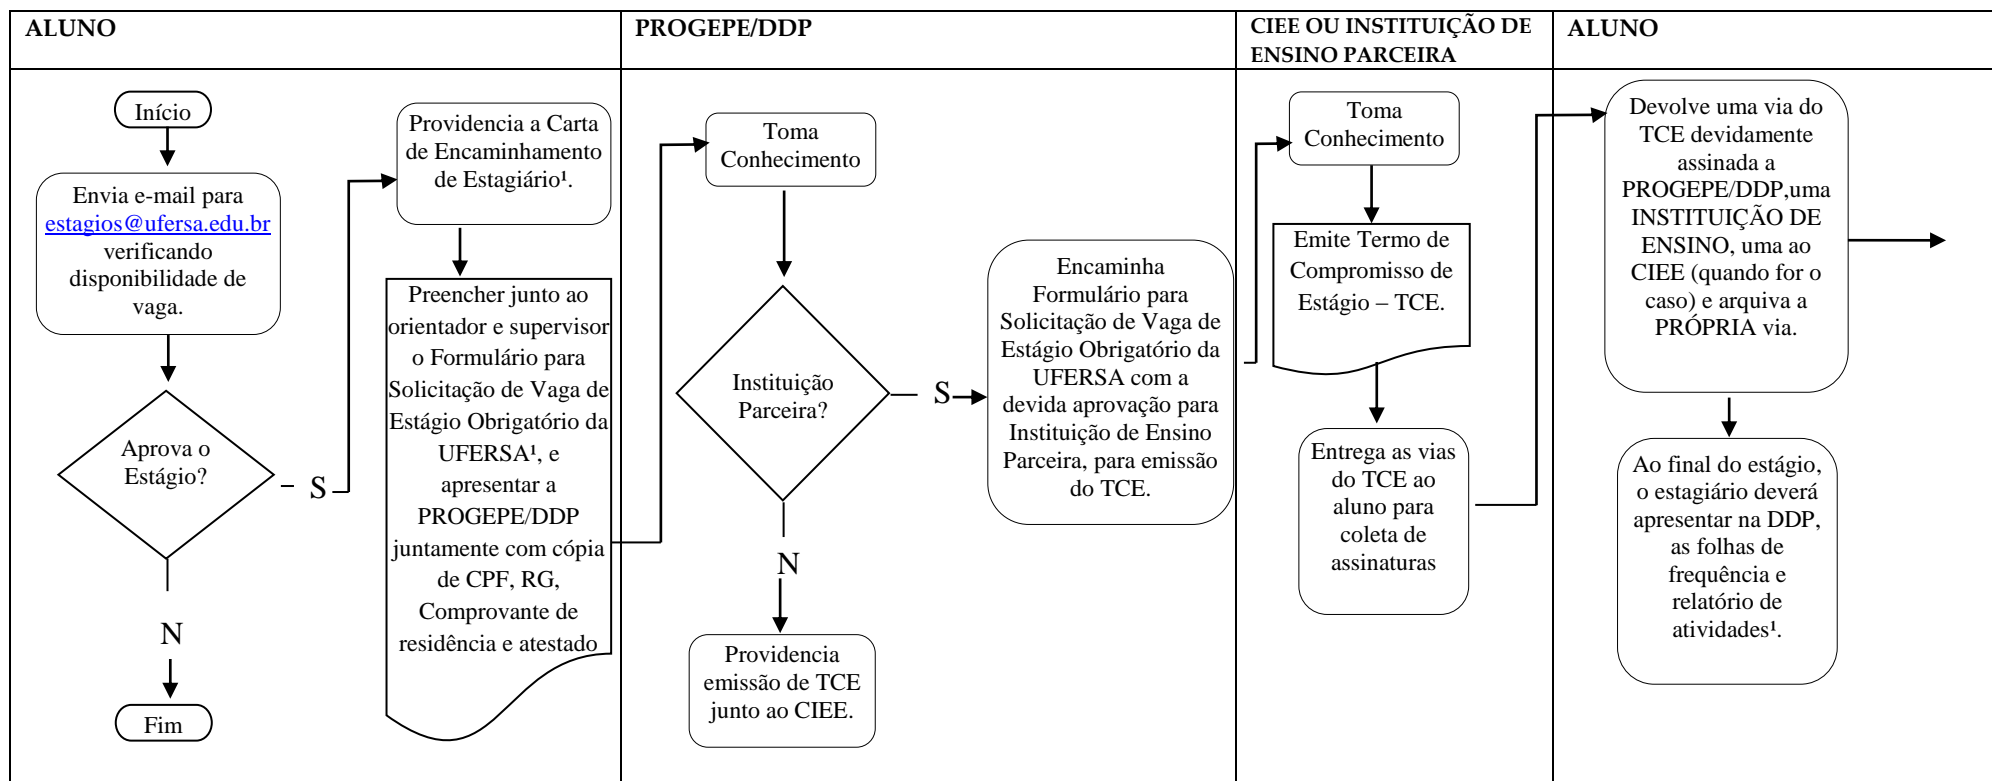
ALUNO

Início

Envia e-mail para estagios@ufersa.edu.br verificando disponibilidade de vaga.

Aprova o Estágio?

S

N

Fim

Providencia a Carta de Encaminhamento de Estagiário¹.

Preencher junto ao orientador e supervisor o Formulário para Solicitação de Vaga de Estágio Obrigatório da UFERSA¹, e apresentar a PROGEPE/DDP juntamente com cópia de CPF, RG, Comprovante de residência e atestado

PROGEPE/DDP

Toma Conhecimento

Instituição Parceira?

S

N

Providencia emissão de TCE junto ao CIEE.

Encaminha Formulário para Solicitação de Vaga de Estágio Obrigatório da UFERSA com a devida aprovação para Instituição de Ensino Parceira, para emissão do TCE.

CIEE OU INSTITUIÇÃO DE ENSINO PARCEIRA

Toma Conhecimento

Emite Termo de Compromisso de Estágio – TCE.

Entrega as vias do TCE ao aluno para coleta de assinaturas

ALUNO

Devolve uma via do TCE devidamente assinada a PROGEPE/DDP,uma INSTITUIÇÃO DE ENSINO, uma ao CIEE (quando for o caso) e arquiva a PRÓPRIA via.

Ao final do estágio, o estagiário deverá apresentar na DDP, as folhas de frequência e relatório de atividades¹.